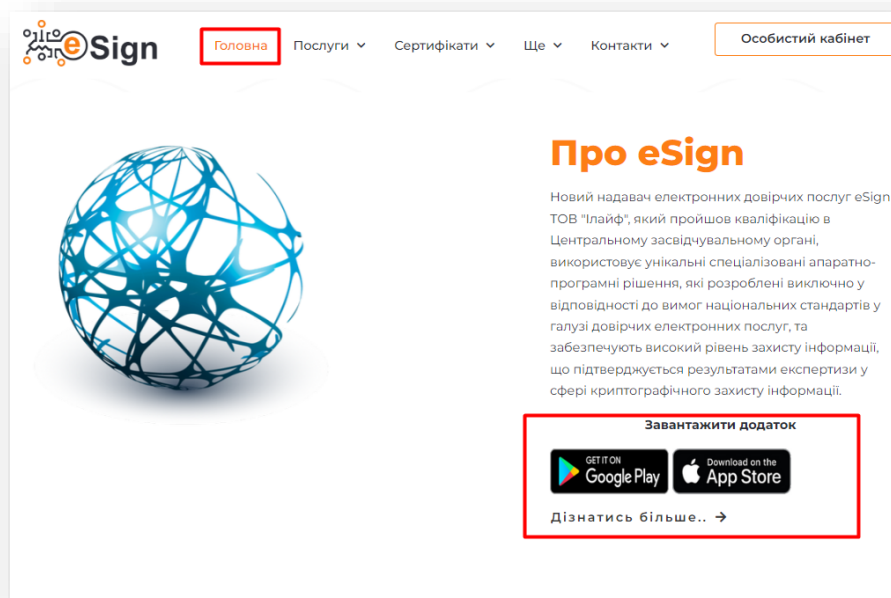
eSign

Головна
Послуги
Сертифікати
Ще
Контакти
Особистий кабінет

Про eSign

Новий надавач електронних довірчих послуг eSign ТОВ "Ілайф", який пройшов кваліфікацію в Центральному засвідчувальному органі, використовує унікальні спеціалізовані апаратно-програмні рішення, які розроблені виключно у відповідності до вимог національних стандартів у галузі довірчих електронних послуг, та забезпечують високий рівень захисту інформації, що підтверджується результатами експертизи у сфері криптографічного захисту інформації.

Завантажити додаток

GET IT ON
Google Play

Download on the
App Store

Дізнатись більше..